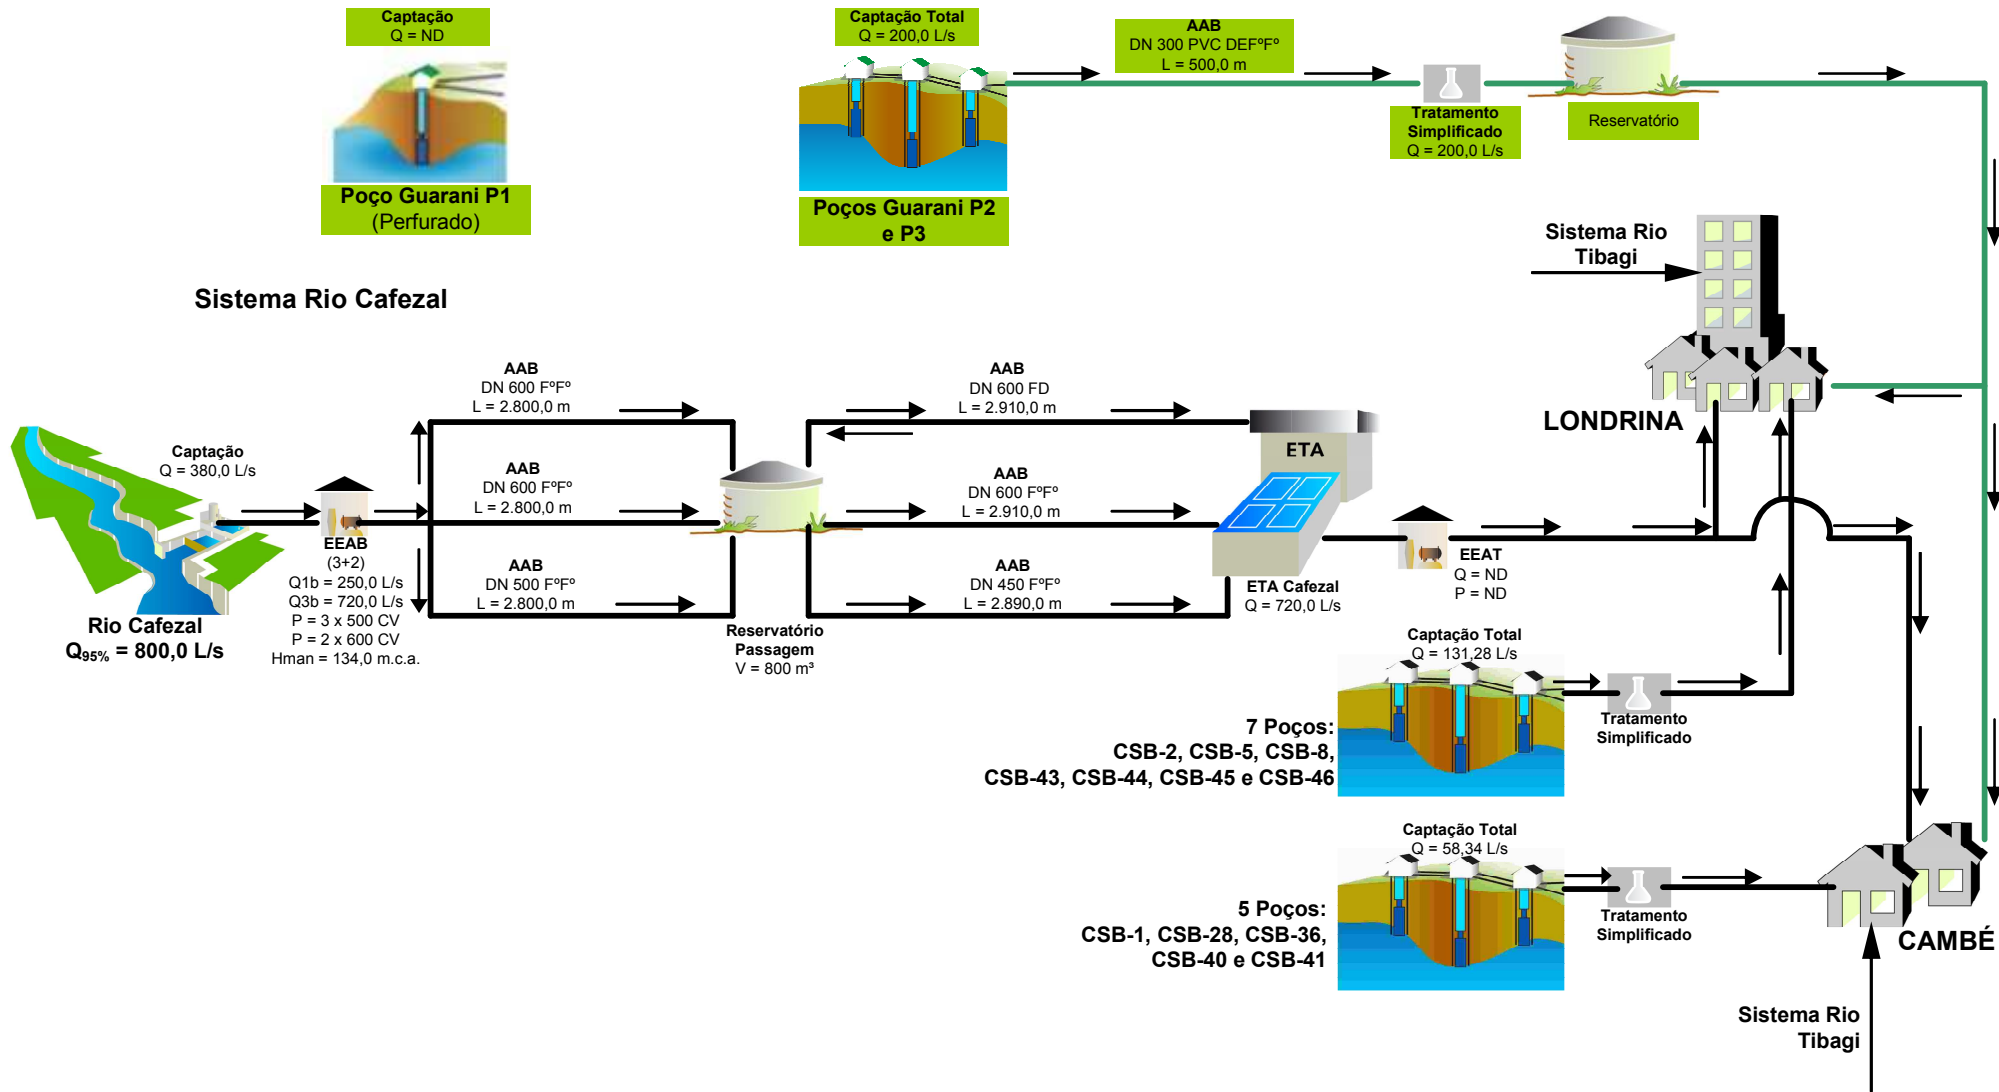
Captação
Q = ND

Poço Guarani P1
(Perfurado)

Captação Total
Q = 200,0 L/s

Poços Guarani P2
e P3

AAB
DN 300 PVC DEFºFº
L = 500,0 m

Tratamento
Simplificado
Q = 200,0 L/s

Reservatório

Sistema Rio
Tibagi

Sistema Rio Cafezal

LONDRINA

Captação
Q = 380,0 L/s

Rio Cafezal
$Q_{95\%}$ = 800,0 L/s

EEAB
(3+2)
Q1b = 250,0 L/s
Q3b = 720,0 L/s
P = 3 x 500 CV
P = 2 x 600 CV
Hman = 134,0 m.c.a.

AAB
DN 600 FºFº
L = 2.800,0 m

AAB
DN 600 FºFº
L = 2.800,0 m

AAB
DN 500 FºFº
L = 2.800,0 m

Reservatório
Passagem
V = 800 m³

AAB
DN 600 FD
L = 2.910,0 m

AAB
DN 600 FºFº
L = 2.910,0 m

AAB
DN 450 FºFº
L = 2.890,0 m

ETA

ETA Cafezal
Q = 720,0 L/s

EEAT
Q = ND
P = ND

Captação Total
Q = 131,28 L/s

7 Poços:
CSB-2, CSB-5, CSB-8,
CSB-43, CSB-44, CSB-45 e CSB-46

Tratamento
Simplificado

Captação Total
Q = 58,34 L/s

5 Poços:
CSB-1, CSB-28, CSB-36,
CSB-40 e CSB-41

Tratamento
Simplificado

CAMBÉ

Sistema Rio
Tibagi